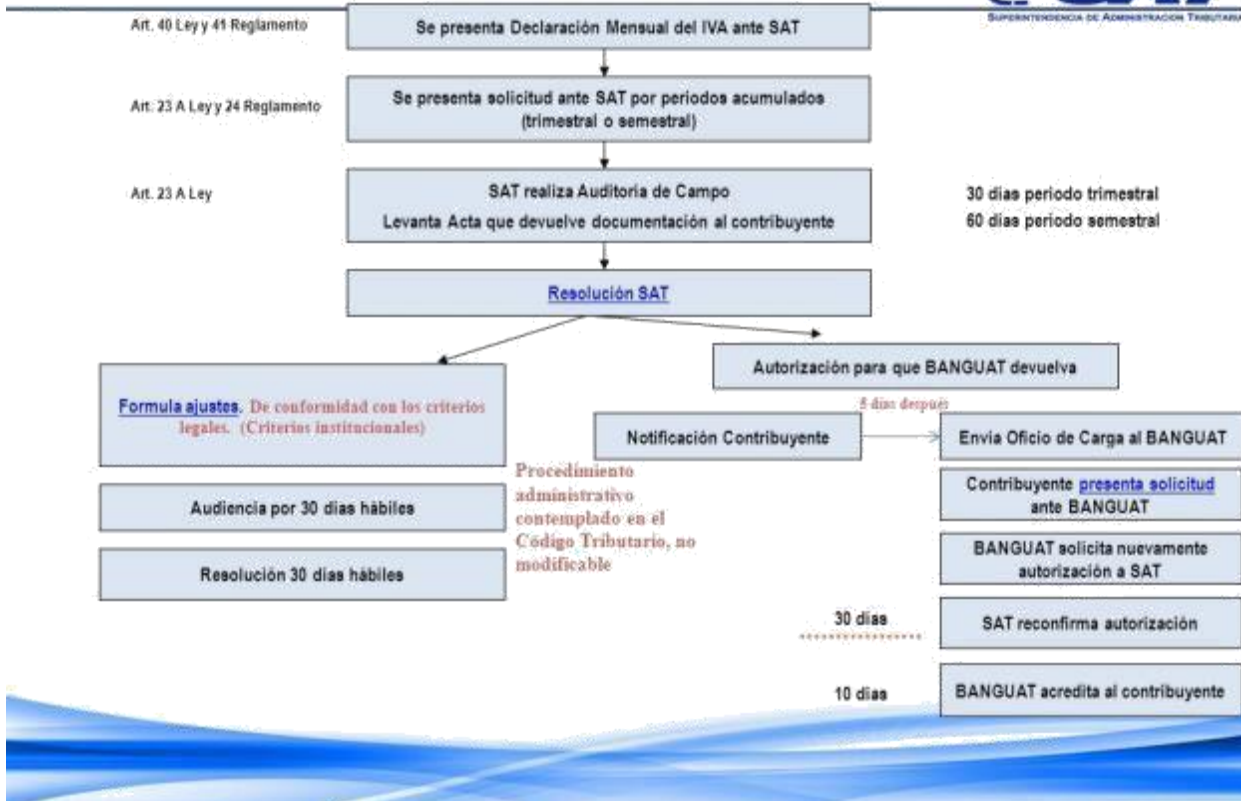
SUPERINTENDENCIA DE ADMINISTRACION TRIBUTARIA

Art. 40 Ley y 41 Reglamento

Se presenta Declaración Mensual del IVA ante SAT

Art. 23 A Ley y 24 Reglamento

Se presenta solicitud ante SAT por periodos acumulados (trimestral o semestral)

Art. 23 A Ley

SAT realiza Auditoria de Campo

Levanta Acta que devuelve documentación al contribuyente

30 dias periodo trimestral
60 dias periodo semestral

Resolución SAT

Autorización para que BANGUAT devuelva

Formula ajustes. De conformidad con los criterios legales. (Criterios institucionales)

5 dias después

Notificación Contribuyente

Envia Oficio de Carga al BANGUAT

Procedimiento administrativo contemplado en el Código Tributario, no modificable

Contribuyente presenta solicitud ante BANGUAT

Audiencia por 30 dias hábiles

BANGUAT solicita nuevamente autorización a SAT

Resolución 30 dias hábiles

30 dias

SAT reconfirma autorización

10 dias

BANGUAT acredita al contribuyente